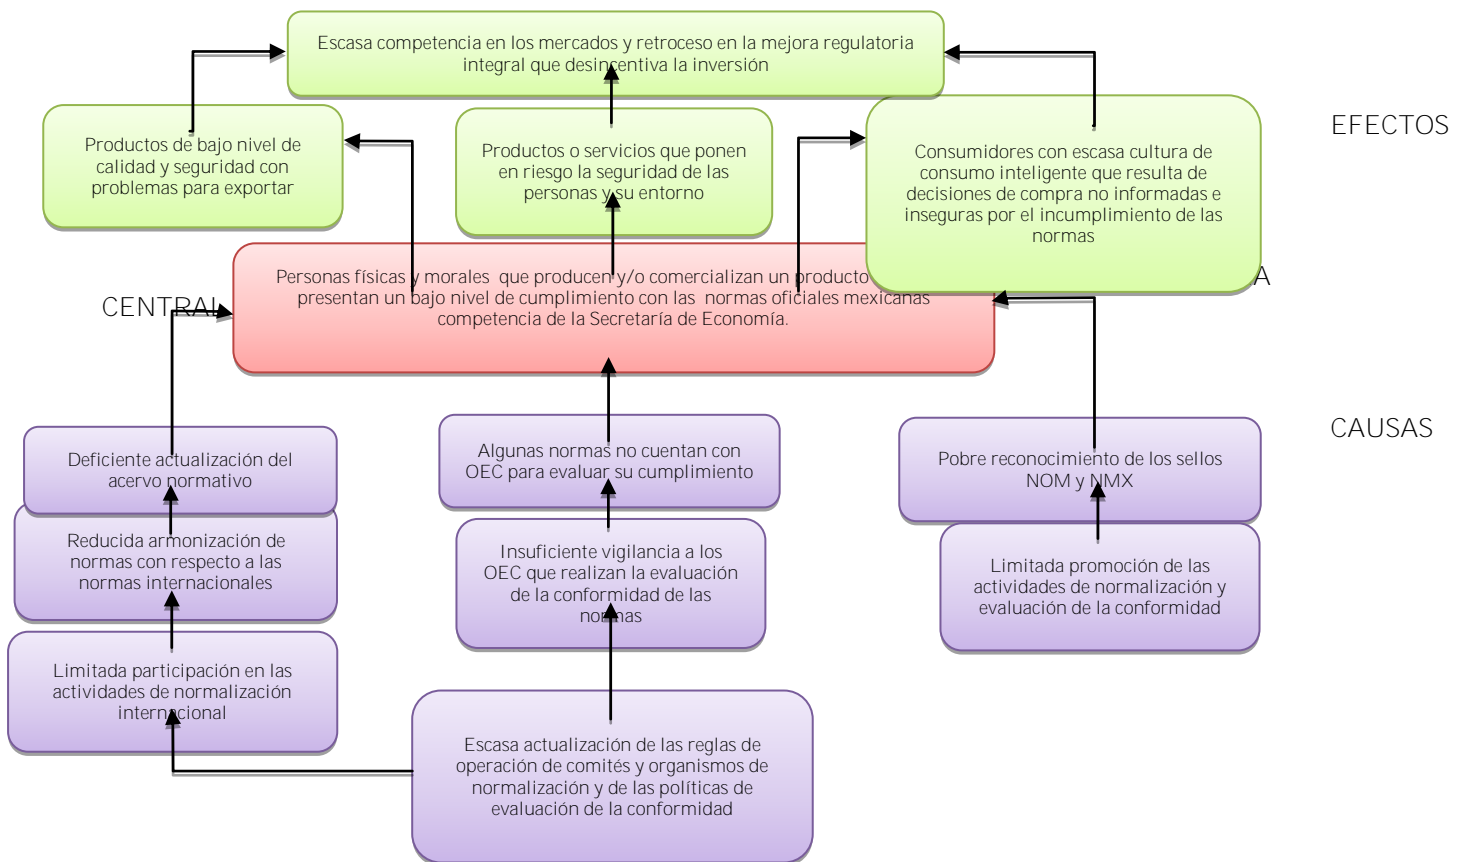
Escasa competencia en los mercados y retroceso en la mejora regulatoria integral que desincentiva la inversión

Productos de bajo nivel de calidad y seguridad con problemas para exportar

Productos o servicios que ponen en riesgo la seguridad de las personas y su entorno

Consumidores con escasa cultura de consumo inteligente que resulta de decisiones de compra no informadas e inseguras por el incumplimiento de las normas

EFECTOS

CENTRAL

Personas físicas y morales que producen y/o comercializan un producto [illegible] presentan un bajo nivel de cumplimiento con las normas oficiales mexicanas competencia de la Secretaría de Economía.

A

CAUSAS

Deficiente actualización del acervo normativo

Algunas normas no cuentan con OEC para evaluar su cumplimiento

Pobre reconocimiento de los sellos NOM y NMX

Reducida armonización de normas con respecto a las normas internacionales

Insuficiente vigilancia a los OEC que realizan la evaluación de la conformidad de las normas

Limitada promoción de las actividades de normalización y evaluación de la conformidad

Limitada participación en las actividades de normalización internacional

Escasa actualización de las reglas de operación de comités y organismos de normalización y de las políticas de evaluación de la conformidad